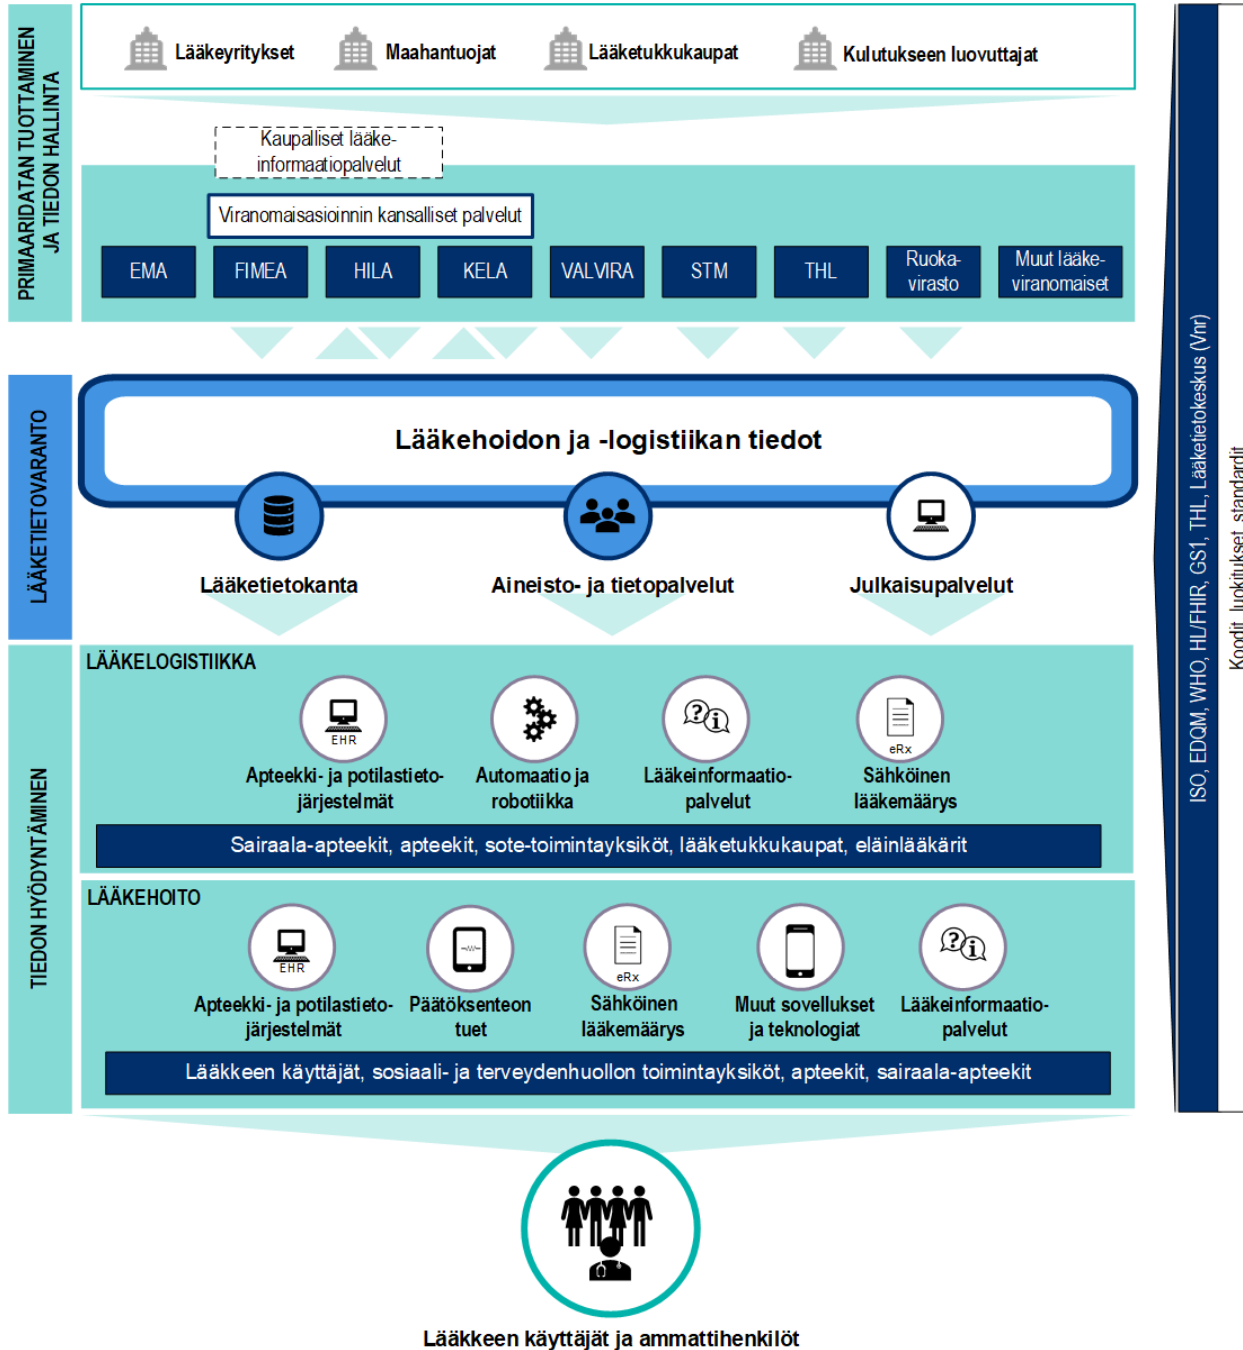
PRIMAARIDATAN TUOTTAMINEN JA TIEDON HALLINTA

Lääkeyritykset
Maahantuojat
Lääketukkukaupat
Kulutukseen luovuttajat

Kaupalliset lääkeinformaatiopalvelut

Viranomaisasioinnin kansalliset palvelut

EMA
FIMEA
HILA
KELA
VALVIRA
STM
THL
Ruokavirasto
Muut lääkeviranomaiset

LÄÄKETIETOVARANTO

Lääkehoidon ja -logistiikan tiedot

Lääketietokanta
Aineisto- ja tietopalvelut
Julkaisupalvelut

TIEDON HYÖDYNTÄMINEN

LÄÄKELOGISTIIKKA

EHR
Apteekki- ja potilastietojärjestelmät
Automaatio ja robotiikka
Lääkeinformaatiopalvelut
eRx
Sähköinen lääkemäärys

Sairaala-apteekit, apteekit, sote-toimintayksiköt, lääketukkukaupat, eläinlääkärit

LÄÄKEHOITO

EHR
Apteekki- ja potilastietojärjestelmät
Päätöksenteon tuet
eRx
Sähköinen lääkemäärys
Muut sovellukset ja teknologiat
Lääkeinformaatiopalvelut

Lääkkeen käyttäjät, sosiaali- ja terveydenhuollon toimintayksiköt, apteekit, sairaala-apteekit

Lääkkeen käyttäjät ja ammattihenkilöt

ISO, EDQM, WHO, HL/FHIR, GS1, THL, Lääketietokeskus (Vnr)

Koodit, luokitukset, standardit